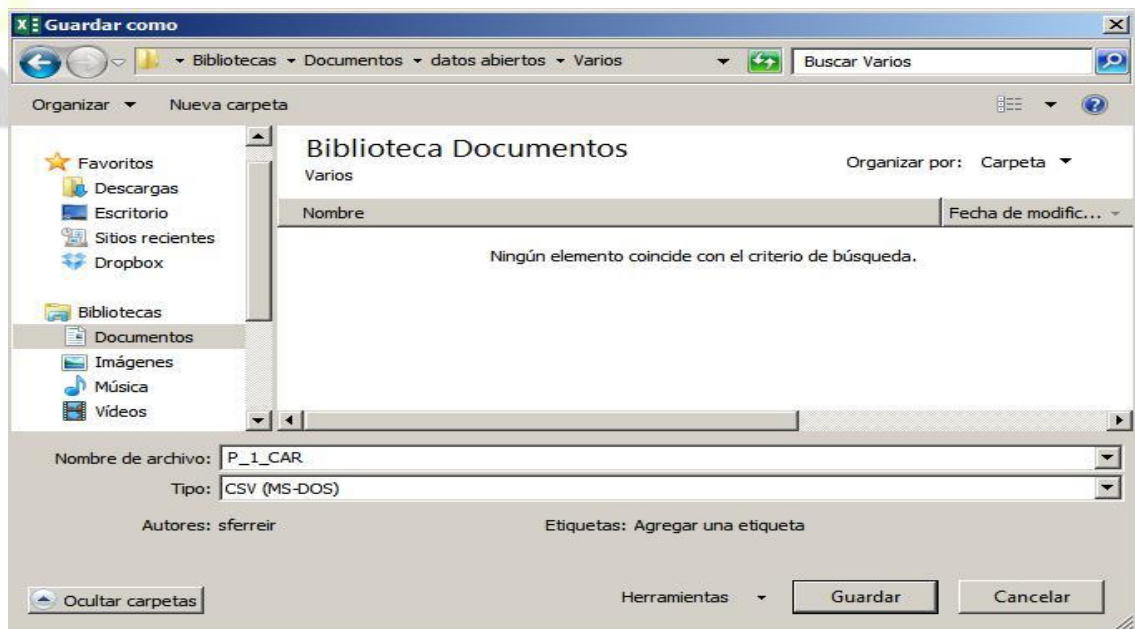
Guardar como

Bibliotecas ▸ Documentos ▸ datos abiertos ▸ Varios

Buscar Varios

Organizar ▾ Nueva carpeta

Favoritos
Descargas
Escritorio
Sitios recientes
Dropbox

Bibliotecas
Documentos
Imágenes
Música
Vídeos

Biblioteca Documentos
Varios

Organizar por: Carpeta ▾

| Nombre | Fecha de modific... |
|---|---|

Ningún elemento coincide con el criterio de búsqueda.

Nombre de archivo: P_1_CAR

Tipo: CSV (MS-DOS)

Autores: sferreir

Etiquetas: Agregar una etiqueta

Ocultar carpetas

Herramientas ▾

Guardar

Cancelar